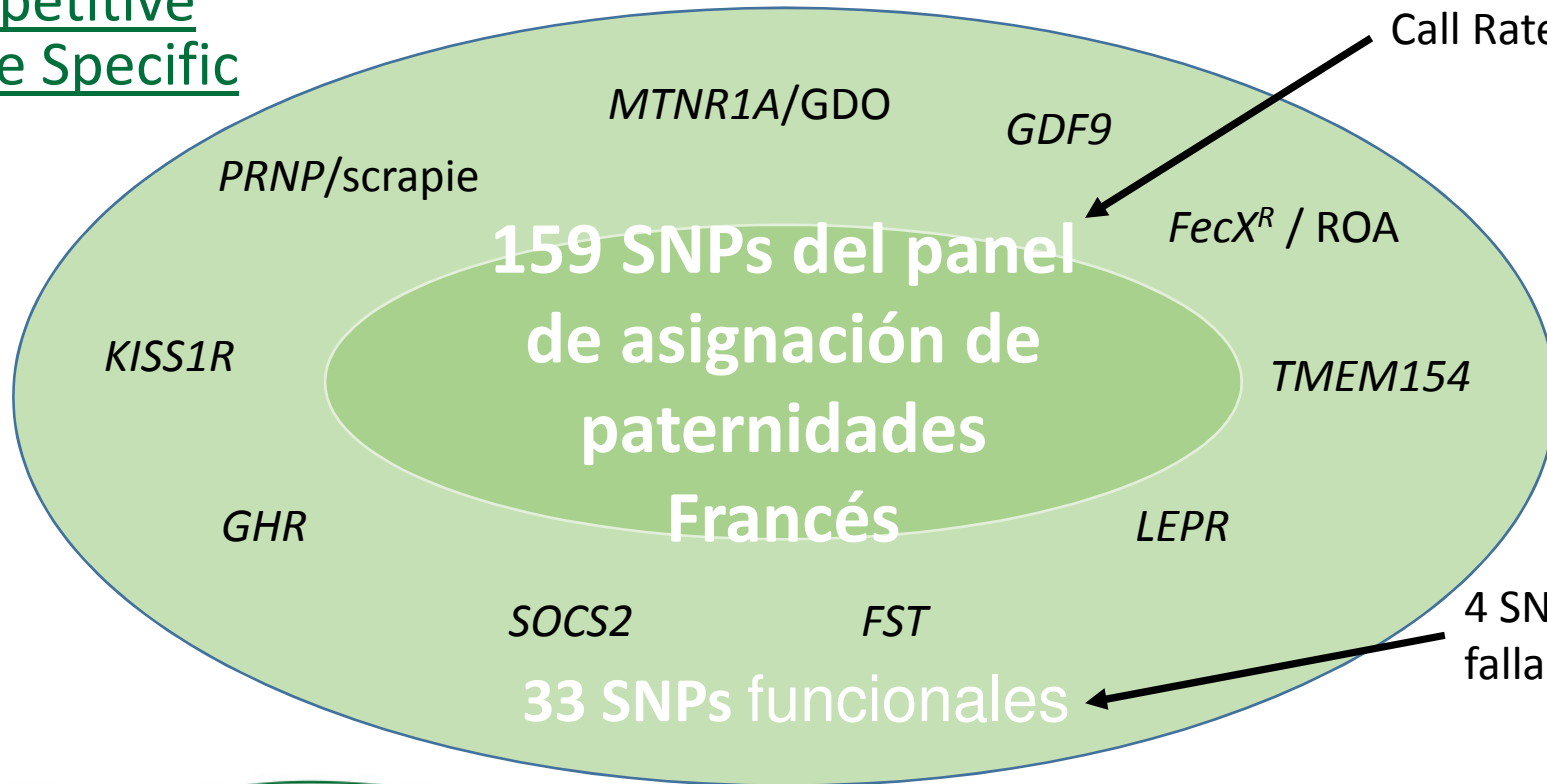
petitive
e Specific

Call Rate

MTNR1A/GDO

GDF9

PRNP/scrapie

159 SNPs del panel de asignación de paternidades Francés

$FecX^R$ / ROA

KISS1R

TMEM154

GHR

LEPR

SOCS2

FST

4 SN
falla

33 SNPs funcionales